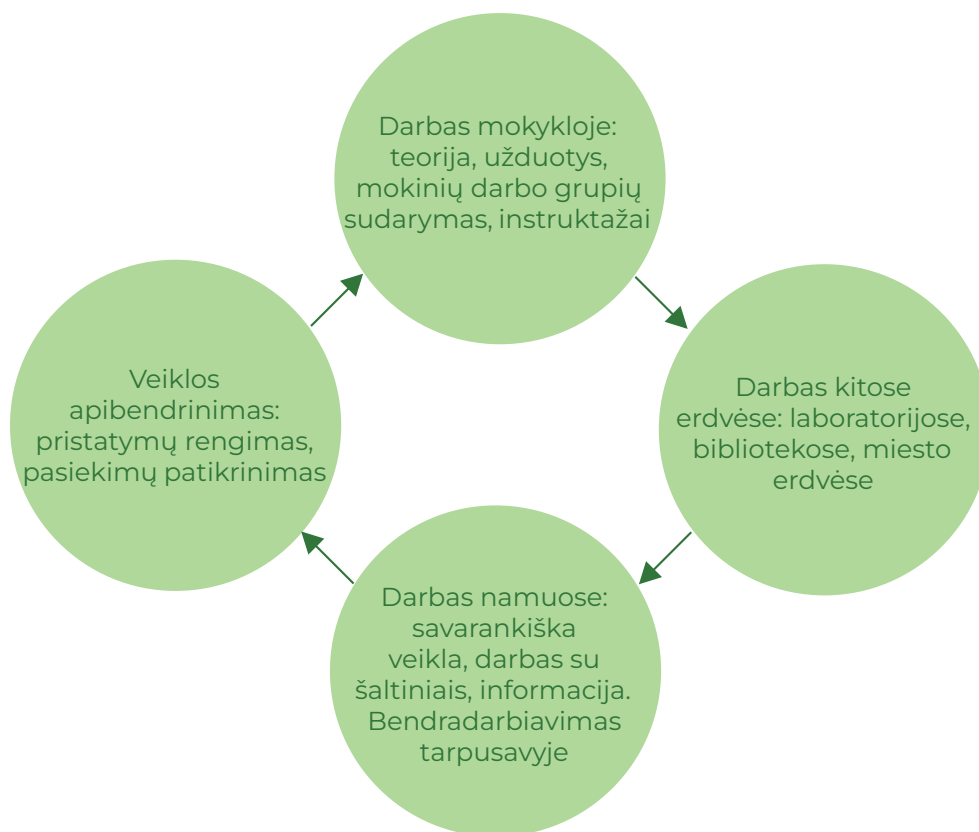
Darbas mokykloje: teorija, užduotys, mokinių darbo grupių sudarymas, instruktažai

Darbas kitose erdvėse: laboratorijose, bibliotekose, miesto erdvėse

Darbas namuose: savarankiška veikla, darbas su šaltiniais, informacija. Bendradarbiavimas tarpusavyje

Veiklos apibendrinimas: pristatymų rengimas, pasiekimų patikrinimas